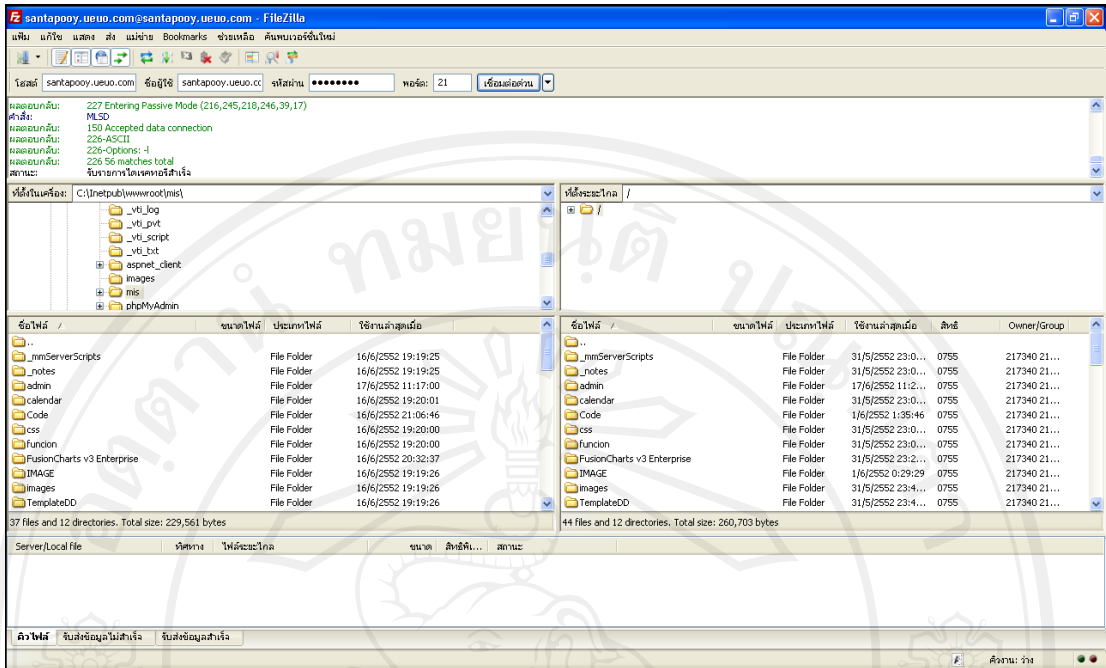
santapooy.ueuo.com@santapooy.ueuo.com - FileZilla

แฟ้ม แก้ไข แสดง ส่ง แม่ข่าย Bookmarks ช่วยเหลือ ค้นพบเวอร์ชั่นใหม่

โฮสต์ santapooy.ueuo.com ชื่อผู้ใช้ santapooy.ueuo.cc รหัสผ่าน •••••••• พอร์ต: 21 เชื่อมต่อด่วน

ผลตอบกลับ: 227 Entering Passive Mode (216,245,218,246,39,17)
คำสั่ง: MLSD
ผลตอบกลับ: 150 Accepted data connection
ผลตอบกลับ: 226-ASCII
ผลตอบกลับ: 226-Options: -l
ผลตอบกลับ: 226 56 matches total
สถานะ: รับรายการไดเรคทอรีสำเร็จ

ที่ตั้งในเครื่อง: C:\Inetpub\wwwroot\mis\

_vti_log
_vti_pvt
_vti_script
_vti_txt
aspnet_client
images
mis
phpMyAdmin

ที่ตั้งระยะไกล /

/

| ชื่อไฟล์ / | ขนาดไฟล์ | ประเภทไฟล์ | ใช้งานล่าสุดเมื่อ |
|---|---|---|---|
| .. | | | |
| _mmServerScripts | | File Folder | 16/6/2552 19:19:25 |
| _notes | | File Folder | 16/6/2552 19:19:25 |
| admin | | File Folder | 17/6/2552 11:17:00 |
| calendar | | File Folder | 16/6/2552 19:20:01 |
| Code | | File Folder | 16/6/2552 21:06:46 |
| css | | File Folder | 16/6/2552 19:20:00 |
| funcion | | File Folder | 16/6/2552 19:20:00 |
| FusionCharts v3 Enterprise | | File Folder | 16/6/2552 20:32:37 |
| IMAGE | | File Folder | 16/6/2552 19:19:26 |
| images | | File Folder | 16/6/2552 19:19:26 |
| TemplateDD | | File Folder | 16/6/2552 19:19:26 |

37 files and 12 directories. Total size: 229,561 bytes

| ชื่อไฟล์ / | ขนาดไฟล์ | ประเภทไฟล์ | ใช้งานล่าสุดเมื่อ | สิทธิ | Owner/Group |
|---|---|---|---|---|---|
| .. | | | | | |
| _mmServerScripts | | File Folder | 31/5/2552 23:0... | 0755 | 217340 21... |
| _notes | | File Folder | 31/5/2552 23:0... | 0755 | 217340 21... |
| admin | | File Folder | 17/6/2552 11:2... | 0755 | 217340 21... |
| calendar | | File Folder | 31/5/2552 23:0... | 0755 | 217340 21... |
| Code | | File Folder | 1/6/2552 1:35:46 | 0755 | 217340 21... |
| css | | File Folder | 31/5/2552 23:0... | 0755 | 217340 21... |
| funcion | | File Folder | 31/5/2552 23:0... | 0755 | 217340 21... |
| FusionCharts v3 Enterprise | | File Folder | 31/5/2552 23:2... | 0755 | 217340 21... |
| IMAGE | | File Folder | 1/6/2552 0:29:29 | 0755 | 217340 21... |
| images | | File Folder | 31/5/2552 23:4... | 0755 | 217340 21... |
| TemplateDD | | File Folder | 31/5/2552 23:4... | 0755 | 217340 21... |

44 files and 12 directories. Total size: 260,703 bytes

Server/Local file ทิศทาง ไฟล์ระยะไกล ขนาด สิทธิพิ... สถานะ

คิวไฟล์ รับส่งข้อมูลไม่สำเร็จ รับส่งข้อมูลสำเร็จ

คิวงาน: ว่าง